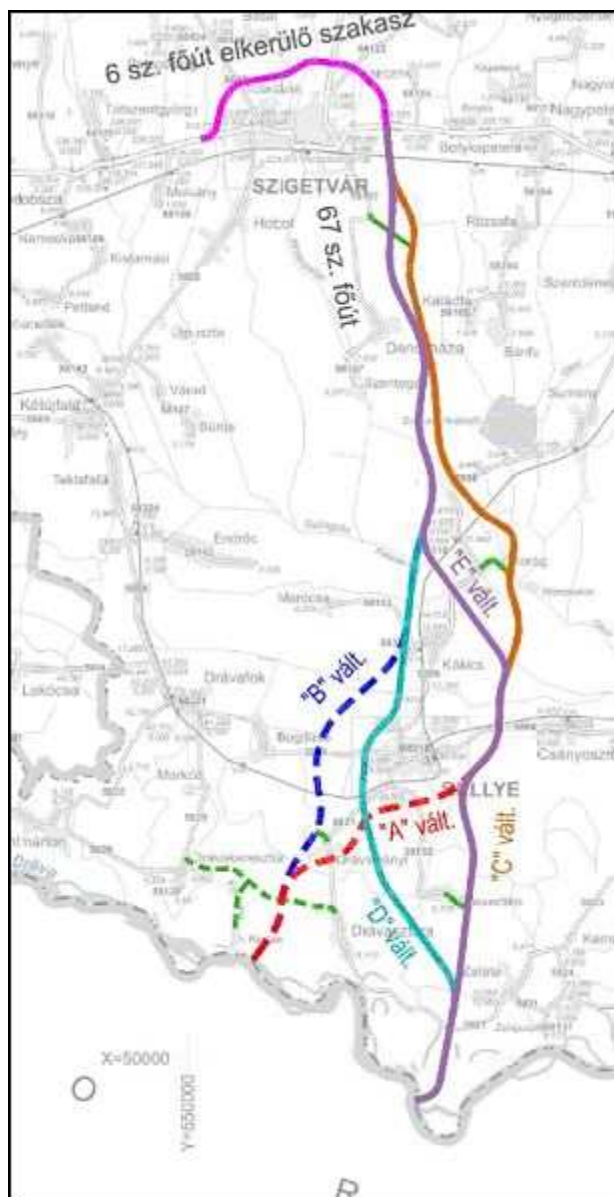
6 sz. főút elkerülő szakasz

SZIGETVÁR

67 sz. főút

Nagypeterd

Rózsafa

Dencsháza

Kétújfalu

Teklafalu

Lakócsa

Drávafok

Kákics

"E" vált.

"B" vált.

SELLYE

"A" vált.

"C" vált.

"D" vált.

Csányoszró

Dráva

X=50000

Y=550000

B